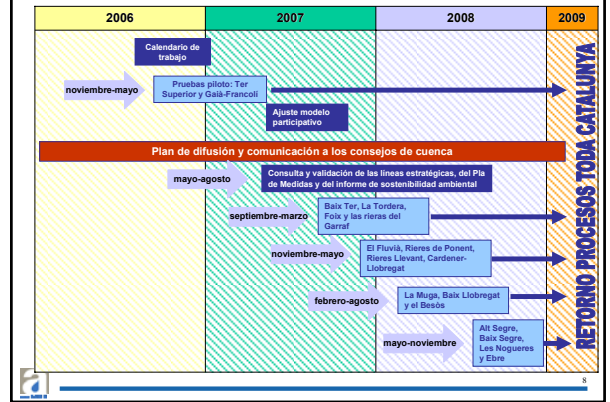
| 2006 | 2007 | 2008 | 2009 |
|---|---|---|---|

Calendario de trabajo

noviembre-mayo

Pruebas piloto: Ter Superior y Gaià-Francolí

Ajuste modelo participativo

Plan de difusión y comunicación a los consejos de cuenca

mayo-agosto

Consulta y validación de las líneas estratégicas, del Pla de Medidas y del informe de sostenibilidad ambiental

septiembre-marzo

Baix Ter, La Tordera, Foix y las rieras del Garraf

noviembre-mayo

El Fluvià, Rieres de Ponent, Rieres Llevant, Cardener-Llobregat

febrero-agosto

La Muga, Baix Llobregat y el Besòs

mayo-noviembre

Alt Segre, Baix Segre, Les Nogueres y Ebre

RETORNO PROCESOS TODA CATALUNYA

8